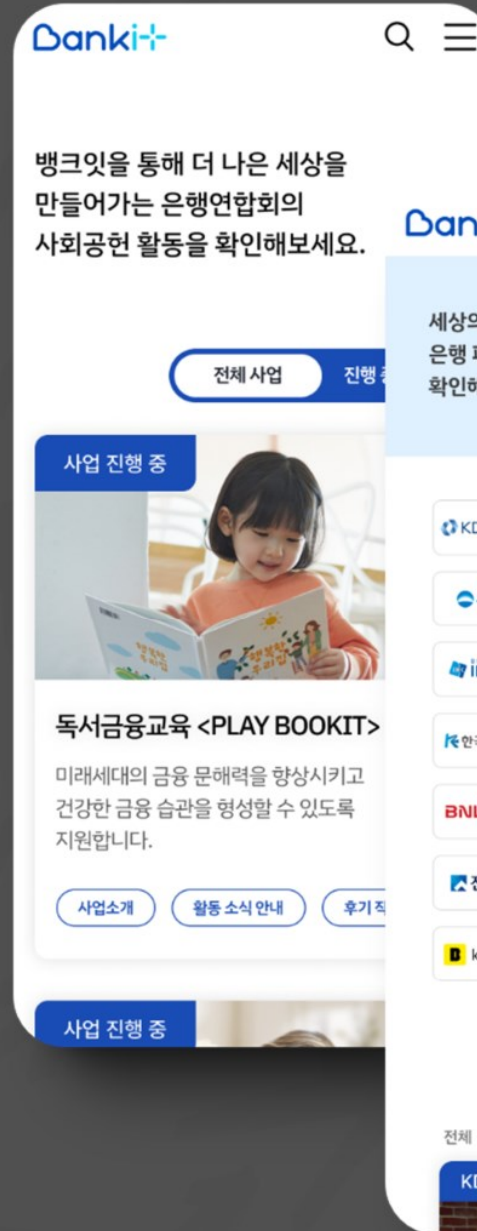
Banki+

뱅크잇을 통해 더 나은 세상을 만들어가는 은행연합회의 사회공헌 활동을 확인해보세요.

전체 사업 진행 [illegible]

사업 진행 중

독서금융교육 <PLAY BOOKIT>

미래세대의 금융 문해력을 향상시키고 건강한 금융 습관을 형성할 수 있도록 지원합니다.

사업소개 활동 소식 안내 후기 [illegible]

사업 진행 중

Ban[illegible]

세상의 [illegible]
은행 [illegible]
확인해 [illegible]

KD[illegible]

i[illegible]

한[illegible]

BN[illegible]

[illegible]

k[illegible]

전체

KD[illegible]